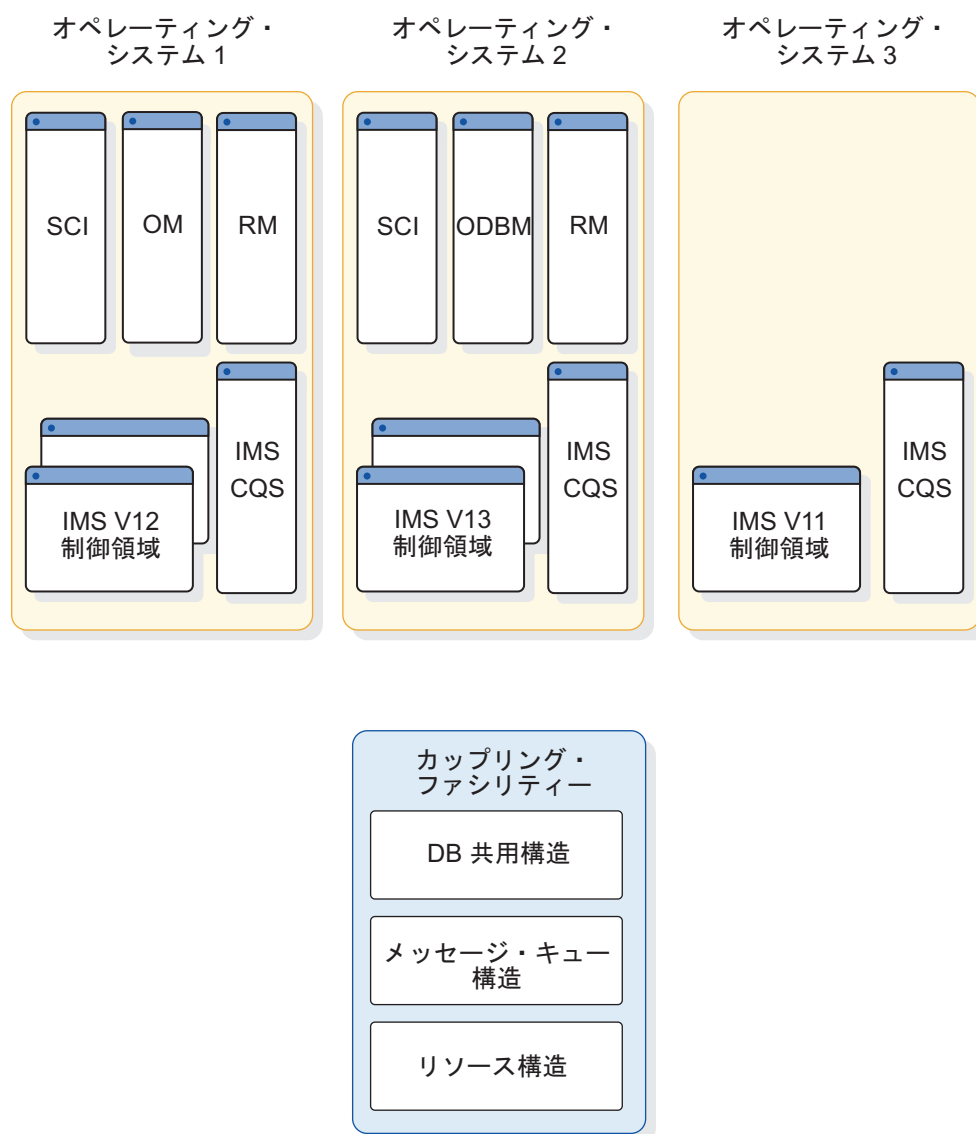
オペレーティング・システム 1

SCI

OM

RM

IMS CQS

IMS V12 制御領域

オペレーティング・システム 2

SCI

ODBM

RM

IMS CQS

IMS V13 制御領域

オペレーティング・システム 3

IMS CQS

IMS V11 制御領域

カップリング・ファシリティー

DB 共用構造

メッセージ・キュー構造

リソース構造